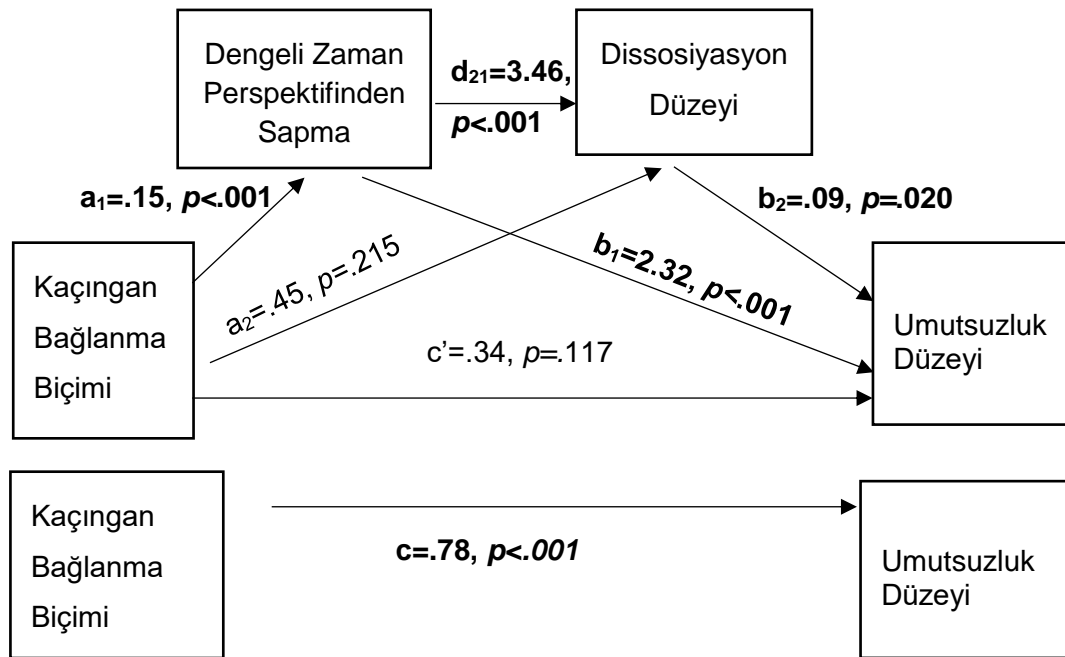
Dengeli Zaman Perspektifinden Sapma

$d_{21}$=3.46, *p*<.001

Dissosiyasyon Düzeyi

$a_1$=.15, *p*<.001

$b_2$=.09, *p*=.020

$a_2$=.45, *p*=.215

$b_1$=2.32, *p*<.001

Kaçıngan Bağlanma Biçimi

c'=.34, *p*=.117

Umutsuzluk Düzeyi

Kaçıngan Bağlanma Biçimi

c=.78, *p<.001*

Umutsuzluk Düzeyi